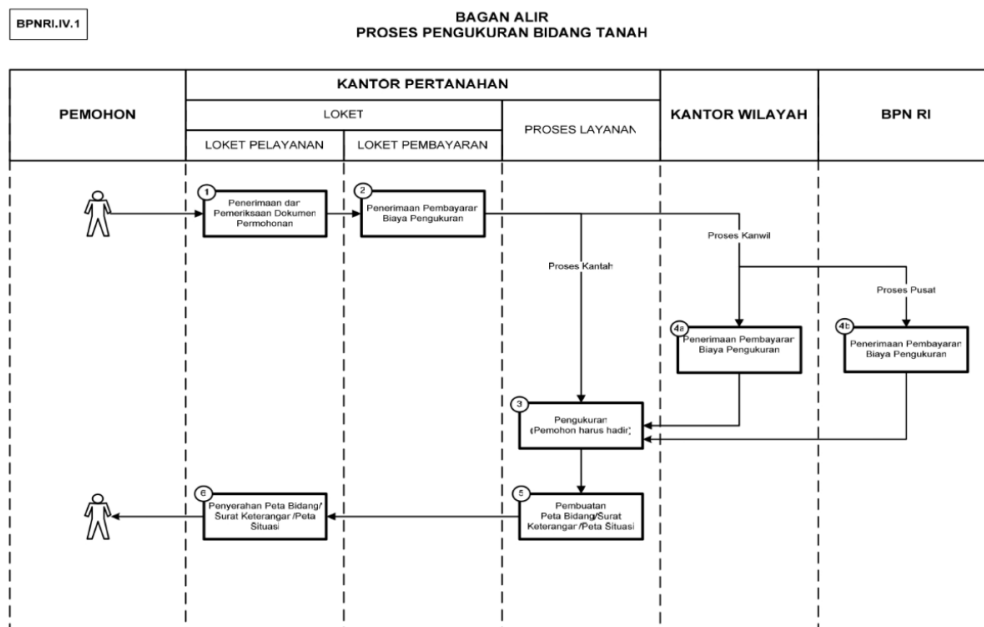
BPNRI.IV.1

BAGAN ALIR
PROSES PENGUKURAN BIDANG TANAH

| PEMOHON | KANTOR PERTANAHAN | | | KANTOR WILAYAH | BPN RI |
|---|---|---|---|---|---|
| | LOKET | | PROSES LAYANAN | | |
| | LOKET PELAYANAN | LOKET PEMBAYARAN | | | |

1 Penerimaan dan Pemeriksaan Dokumen Permohonan

2 Penerimaan Pembayaran Biaya Pengukuran

Proses Kanwil

Proses Kantah

Proses Pusat

4a Penerimaan Pembayaran Biaya Pengukuran

4b Penerimaan Pembayaran Biaya Pengukuran

3 Pengukuran (Pemohon harus hadir)

6 Penyerahan Peta Bidang/ Surat Keterangan/Peta Situasi

5 Pembuatan Peta Bidang/Surat Keterangan/Peta Situasi